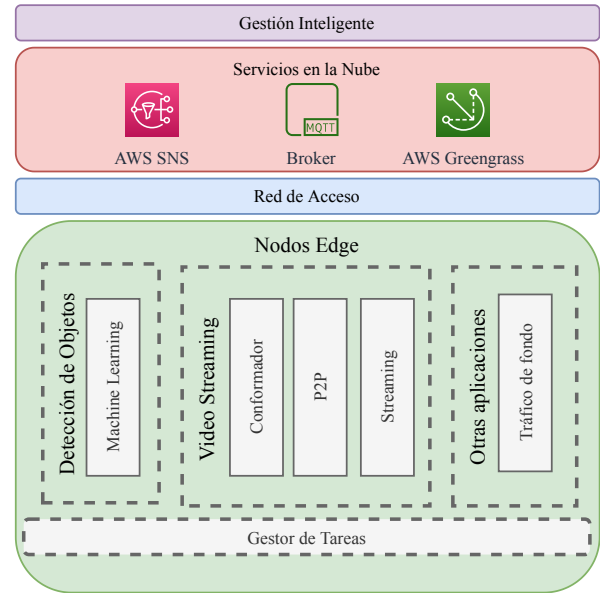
Gestión Inteligente

Servicios en la Nube

AWS SNS

MQTT

Broker

AWS Greengrass

Red de Acceso

Nodos Edge

Detección de Objetos

Machine Learning

Video Streaming

Conformador

P2P

Streaming

Otras aplicaciones

Tráfico de fondo

Gestor de Tareas